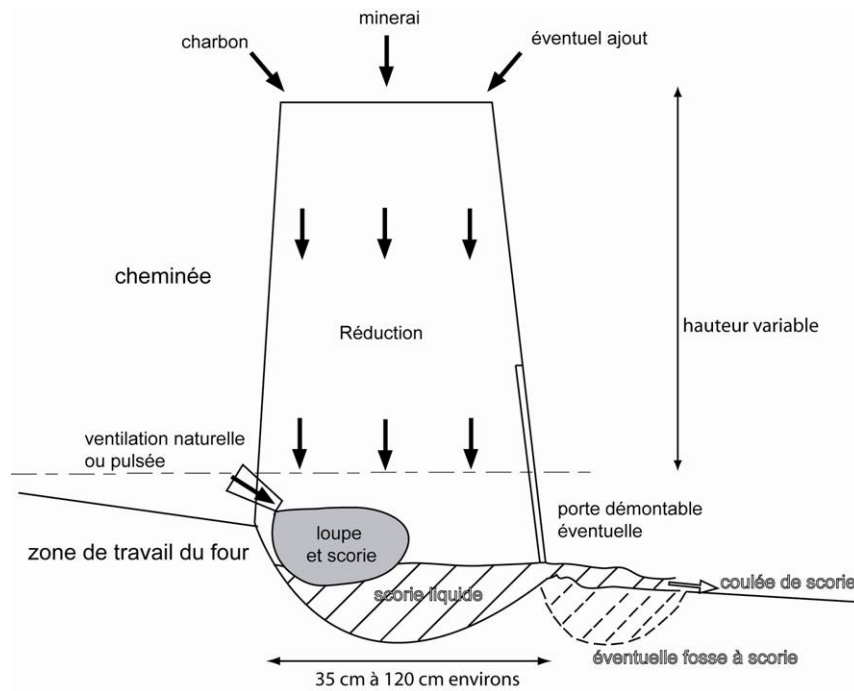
minerai
charbon
éventuel ajout

cheminée

Réduction

hauteur variable

ventilation naturelle ou pulsée

porte démontable éventuelle

loupe et scorie

zone de travail du four

scorie liquide

coulée de scorie

éventuelle fosse à scorie

35 cm à 120 cm environs